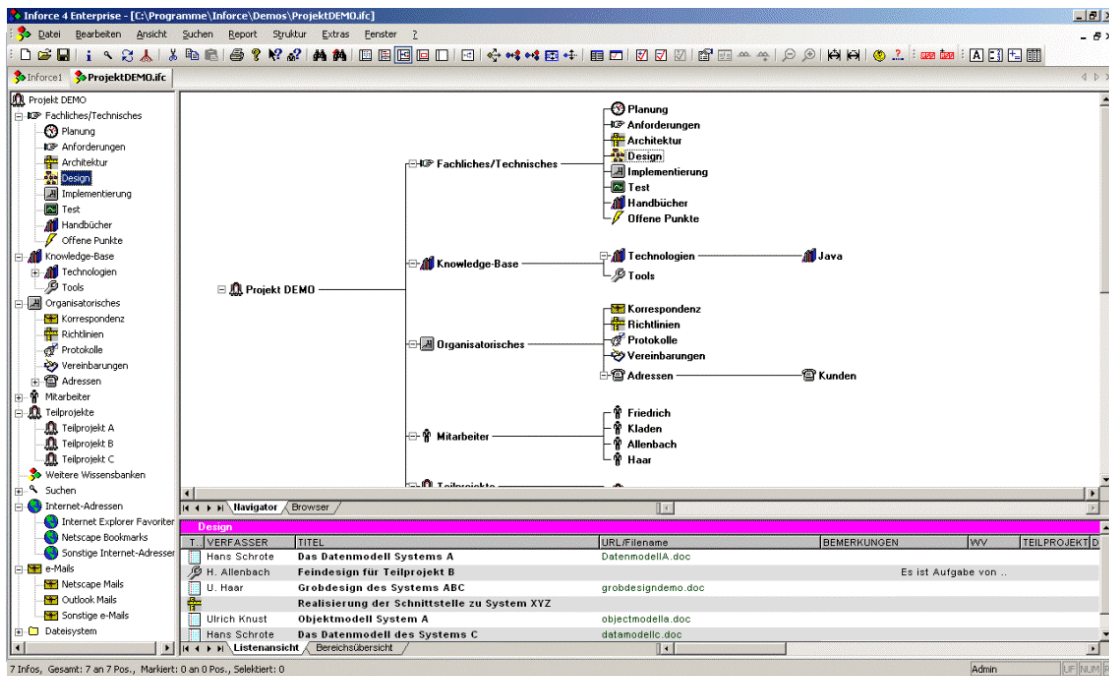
Inforce 4 Enterprise - [C:\Programme\Inforce\Demos\ProjektDEMO.ifc]

Datei Bearbeiten Ansicht Suchen Report Struktur Extras Fenster ?

Inforce1 ProjektDEMO.ifc

Projekt DEMO
Fachliches/Technisches
Planung
Anforderungen
Architektur
Design
Implementierung
Test
Handbücher
Offene Punkte
Knowledge-Base
Technologien
Tools
Organisatorisches
Korrespondenz
Richtlinien
Protokolle
Vereinbarungen
Adressen
Mitarbeiter
Teilprojekte
Teilprojekt A
Teilprojekt B
Teilprojekt C
Weitere Wissensbanken
Suchen
Internet-Adressen
Internet Explorer Favoriten
Netscape Bookmarks
Sonstige Internet-Adressen
e-Mails
Netscape Mails
Outlook Mails
Sonstige e-Mails
Dateisystem

Projekt DEMO
Fachliches/Technisches
Planung
Anforderungen
Architektur
Design
Implementierung
Test
Handbücher
Offene Punkte
Knowledge-Base
Technologien
Java
Tools
Organisatorisches
Korrespondenz
Richtlinien
Protokolle
Vereinbarungen
Adressen
Kunden
Mitarbeiter
Friedrich
Kladen
Allenbach
Haar
Teilprojekte

Navigator Browser

Design

| T. | VERFASSER | TITEL | URL/Filename | BEMERKUNGEN | WV | TEILPROJEKT | D |
|---|---|---|---|---|---|---|---|
| | Hans Schrote | Das Datenmodell Systems A | DatenmodellA.doc | | | | |
| | H. Allenbach | Feindesign für Teilprojekt B | | Es ist Aufgabe von .. | | | |
| | U. Haar | Grobdesign des Systems ABC | grobdesigndemo.doc | | | | |
| | | Realisierung der Schnittstelle zu System XYZ | | | | | |
| | Ulrich Knust | Objektmodell System A | objectmodella.doc | | | | |
| | Hans Schrote | Das Datenmodell des Systems C | datamodellc.doc | | | | |

Listenansicht Bereichsübersicht

7 Infos, Gesamt: 7 an 7 Pos., Markiert: 0 an 0 Pos., Selektiert: 0
Admin UF NUM